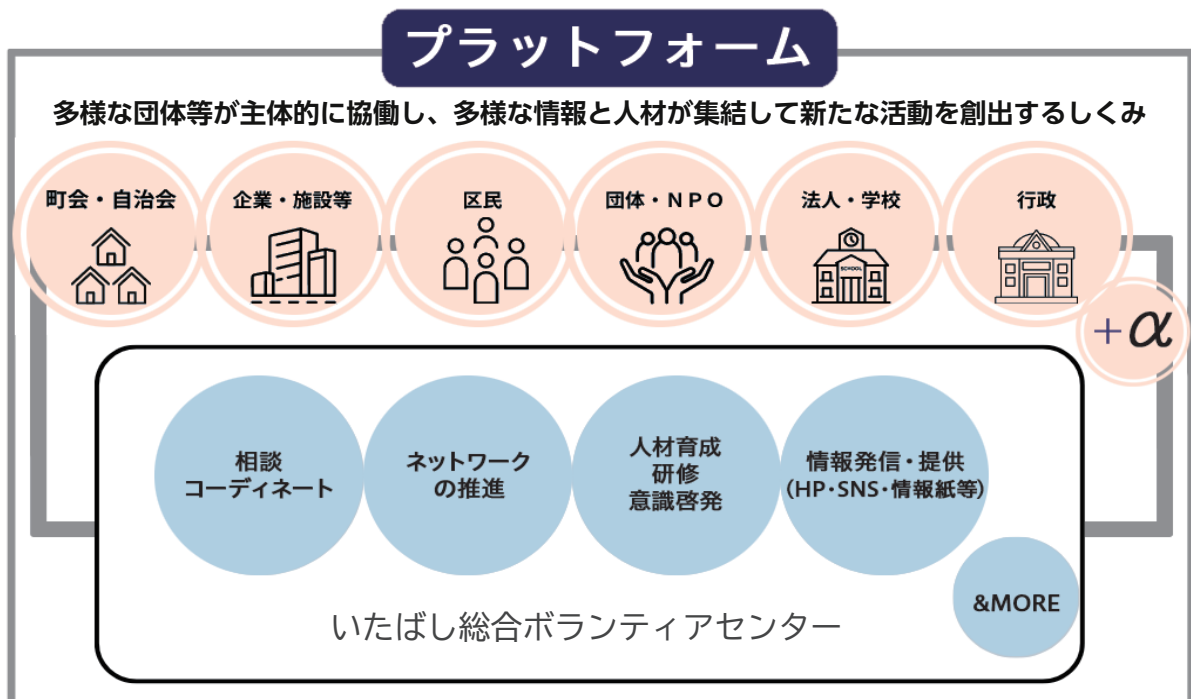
プラットフォーム

多様な団体等が主体的に協働し、多様な情報と人材が集結して新たな活動を創出するしくみ

町会・自治会

企業・施設等

区民

団体・NPO

法人・学校

SCHOOL

行政

$+\alpha$

相談
コーディネート

ネットワーク
の推進

人材育成
研修
意識啓発

情報発信・提供
(HP・SNS・情報紙等)

&MORE

いたばし総合ボランティアセンター